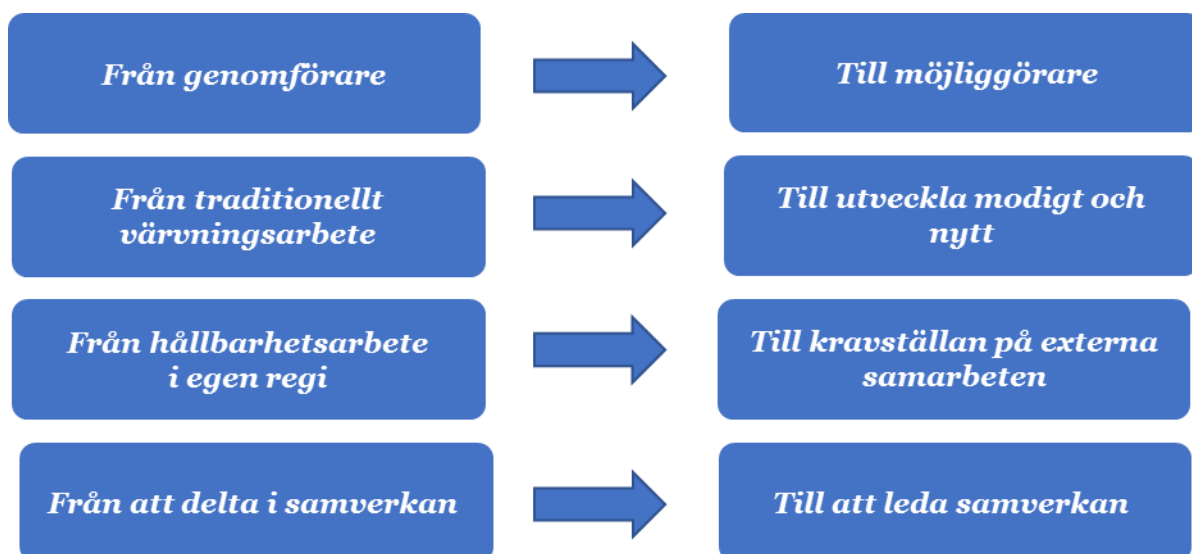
Från genomförare

Till möjliggörare

Från traditionellt värvningsarbete

Till utveckla modigt och nytt

Från hållbarhetsarbete i egen regi

Till kravställan på externa samarbeten

Från att delta i samverkan

Till att leda samverkan